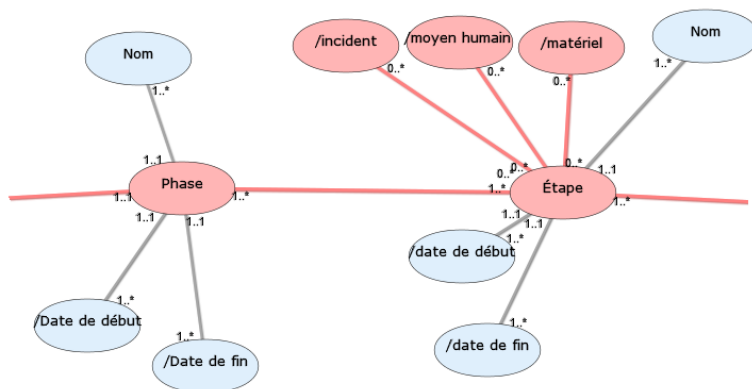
Nom

1..*

1..1

Phase

1..1

1..1

1..1

1..*

1..*

/Date de début

1..*

/Date de fin

/incident

0..*

/moyen humain

0..*

/matériel

0..*

Nom

1..*

0..*

0..*

0..*

1..*

1..1

Étape

1..*

1..1

1..1

1..*

/date de début

1..*

/date de fin